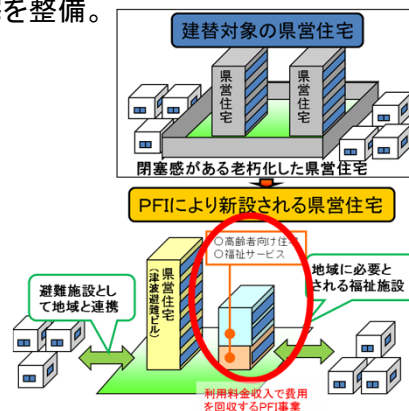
を整備。

建替対象の県営住宅

県営住宅

県営住宅

閉塞感がある老朽化した県営住宅

PFIにより新設される県営住宅

○高齢者向け住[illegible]
○福祉サービス

県営住宅（津波避難ビル）

避難施設として地域と連携

地域に必要とされる福祉施設

利用料金収入で費用を回収するPFI事業